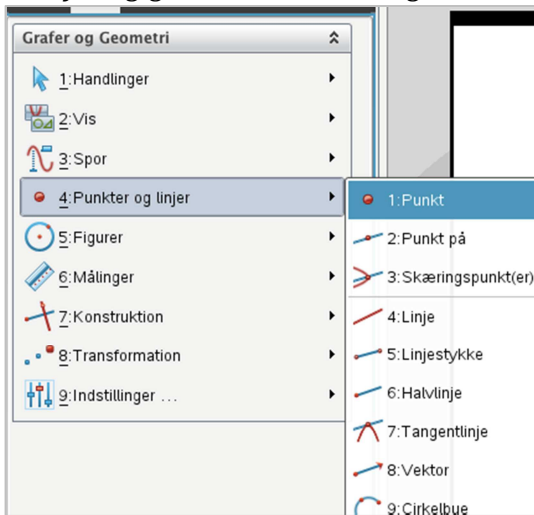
Grafer og Geometri

1:Handlinger
2:Vis
3:Spor
4:Punkter og linjer
5:Figurer
6:Målinger
7:Konstruktion
8:Transformation
9:Indstillinger ...

1:Punkt
2:Punkt på
3:Skæringspunkt(er)
4:Linje
5:Linjestykke
6:Halvlinje
7:Tangentlinje
8:Vektor
9:Cirkelbue